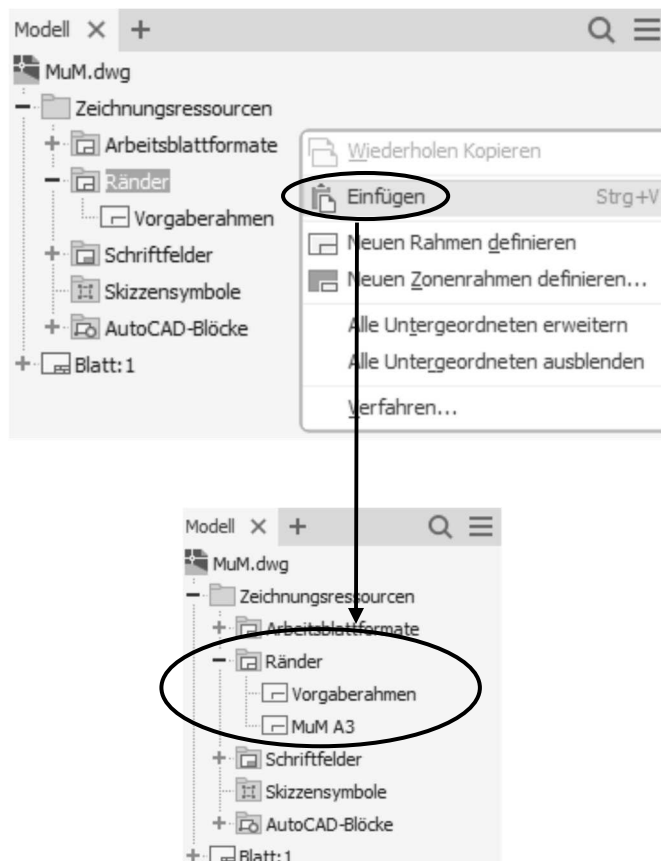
Modell × +

MuM.dwg
Zeichnungsressourcen
Arbeitsblattformate
Ränder
Vorgaberahmen
Schriftfelder
Skizzensymbole
AutoCAD-Blöcke
Blatt:1

Wiederholen Kopieren
Einfügen Strg+V
Neuen Rahmen definieren
Neuen Zonenrahmen definieren...
Alle Untergeordneten erweitern
Alle Untergeordneten ausblenden
Verfahren...

Modell × +

MuM.dwg
Zeichnungsressourcen
Arbeitsblattformate
Ränder
Vorgaberahmen
MuM A3
Schriftfelder
Skizzensymbole
AutoCAD-Blöcke
Blatt:1